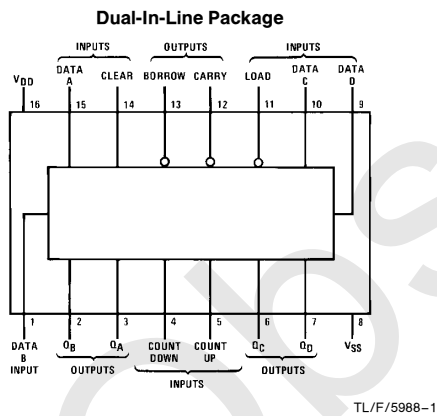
Dual-In-Line Package

INPUTS

OUTPUTS

INPUTS

$V_{DD}$

DATA A

CLEAR

BORROW

CARRY

LOAD

DATA C

DATA D

16

15

14

13

12

11

10

9

1

2

3

4

5

6

7

8

DATA B INPUT

$Q_B$

$Q_A$

COUNT DOWN

COUNT UP

$Q_C$

$Q_D$

$V_{SS}$

OUTPUTS

INPUTS

OUTPUTS

TL/F/5988–1